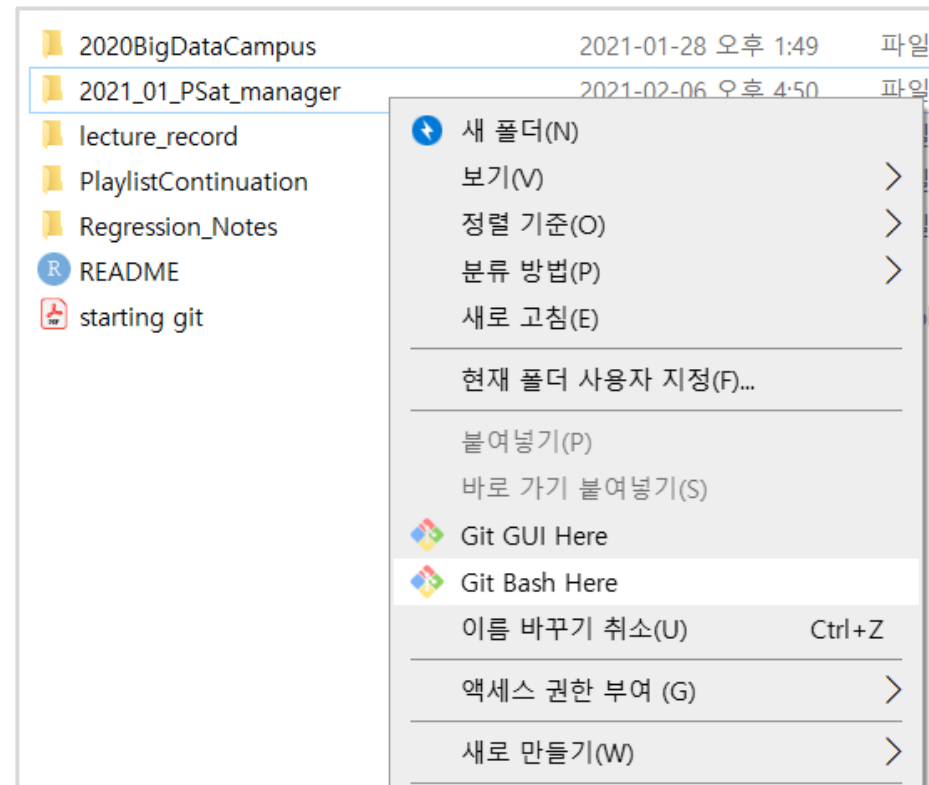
2020BigDataCampus 2021-01-28 오후 1:49 파일
2021_01_PSat_manager 2021-02-06 오후 4:50 파일
lecture_record
PlaylistContinuation
Regression_Notes
README
starting git

새 폴더(N)
보기(V)
정렬 기준(O)
분류 방법(P)
새로 고침(E)
현재 폴더 사용자 지정(F)...
붙여넣기(P)
바로 가기 붙여넣기(S)
Git GUI Here
Git Bash Here
이름 바꾸기 취소(U) Ctrl+Z
액세스 권한 부여 (G)
새로 만들기(W)